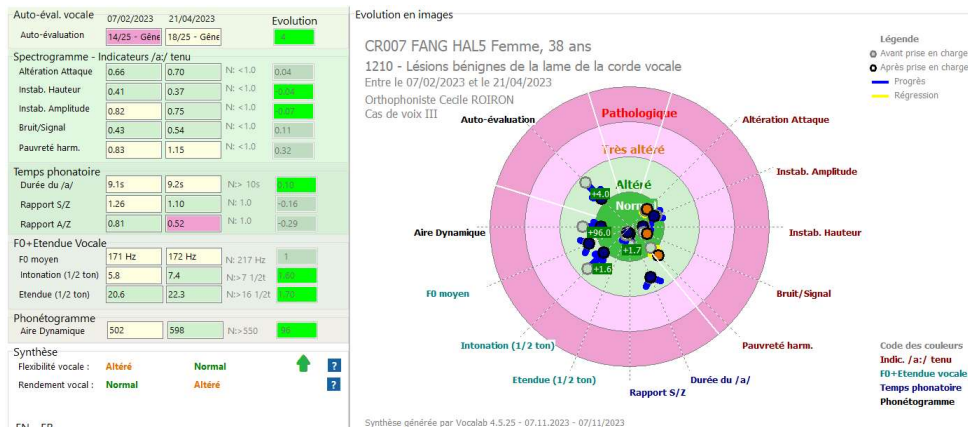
Auto-éval. vocale 07/02/2023 21/04/2023 Evolution
Auto-évaluation 14/25 - Gêne 18/25 - Gêne 4

Spectrogramme - Indicateurs /a/ tenu

| | 07/02/2023 | 21/04/2023 | Norme | Evolution |
|---|---|---|---|---|
| Altération Attaque | 0.66 | 0.70 | N: <1.0 | 0.04 |
| Instab. Hauteur | 0.41 | 0.37 | N: <1.0 | -0.04 |
| Instab. Amplitude | 0.82 | 0.75 | N: <1.0 | -0.07 |
| Bruit/Signal | 0.43 | 0.54 | N: <1.0 | 0.11 |
| Pauvreté harm. | 0.83 | 1.15 | N: <1.0 | 0.32 |

Temps phonatoire

| | 07/02/2023 | 21/04/2023 | Norme | Evolution |
|---|---|---|---|---|
| Durée du /a/ | 9.1s | 9.2s | N:> 10s | 0.10 |
| Rapport S/Z | 1.26 | 1.10 | N: 1.0 | -0.16 |
| Rapport A/Z | 0.81 | 0.52 | N: 1.0 | -0.29 |

F0+Etendue Vocale

| | 07/02/2023 | 21/04/2023 | Norme | Evolution |
|---|---|---|---|---|
| F0 moyen | 171 Hz | 172 Hz | N: 217 Hz | 1 |
| Intonation (1/2 ton) | 5.8 | 7.4 | N:>7 1/2t | 1.60 |
| Etendue (1/2 ton) | 20.6 | 22.3 | N:>16 1/2t | 1.70 |

Phonétogramme

| | 07/02/2023 | 21/04/2023 | Norme | Evolution |
|---|---|---|---|---|
| Aire Dynamique | 502 | 598 | N:>550 | 96 |

Synthèse
Flexibilité vocale : Altéré Normal ?
Rendement vocal : Normal Altéré ?

EN FR

Evolution en images

CR007 FANG HAL5 Femme, 38 ans
1210 - Lésions bénignes de la lame de la corde vocale
Entre le 07/02/2023 et le 21/04/2023
Orthophoniste Cecile ROIRON
Cas de voix III

Légende
Avant prise en charge
Après prise en charge
Progrès
Régression

Pathologique
Très altéré
Altéré
Normal
+4.0
+96.0
+1.7
+1.6

Auto-évaluation
Altération Attaque
Instab. Amplitude
Aire Dynamique
Instab. Hauteur
F0 moyen
Bruit/Signal
Intonation (1/2 ton)
Pauvreté harm.
Etendue (1/2 ton)
Durée du /a/
Rapport S/Z

Code des couleurs
Indic. /a:/ tenu
F0+Etendue vocale
Temps phonatoire
Phonétogramme

Synthèse générée par Vocalab 4.5.25 - 07.11.2023 - 07/11/2023